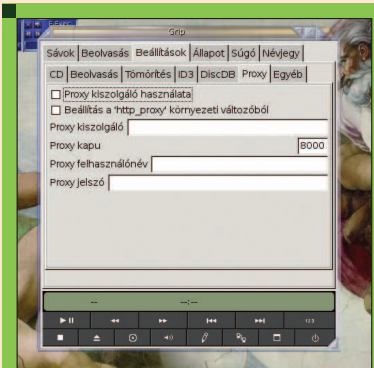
Grip

Sávok | Beolvasás | Beállítások | Állapot | Súgó | Névjegy

CD | Beolvasás | Tömörítés | ID3 | DiscDB | Proxy | Egyéb

Proxy kiszolgáló használata

Beállítás a 'http_proxy' környezeti változóból

Proxy kiszolgáló

Proxy kapu 8000

Proxy felhasználónév

Proxy jelszó

-- --:--